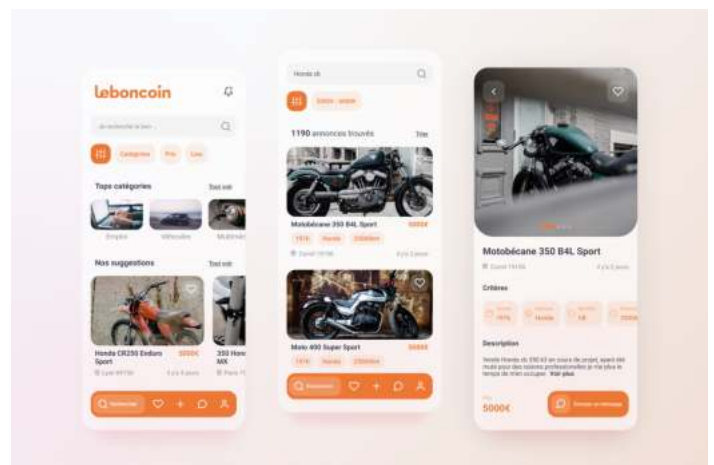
leboncoin

Je recherche le bien

Catégories Prix Lieu

Tops catégories Tout voir

Emploi Véhicules Multimédia

Nos suggestions Tout voir

Honda CR250 Enduro Sport 3200€

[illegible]

350 Honda MX

Rechercher

Honda cb

1190 annonces trouvées Trier

Motobécane 350 B4L Sport 5000€

1976 Honda 23000km

Motobécane 350 B4L Sport

Crozet 19190

Moto 400 Super Sport

1976 Honda 23000km

Rechercher

Motobécane 350 B4L Sport

Crozet 19190

Critères

1976 Honda 1.8

Description

Voir plus

5000€

Envoyer un message